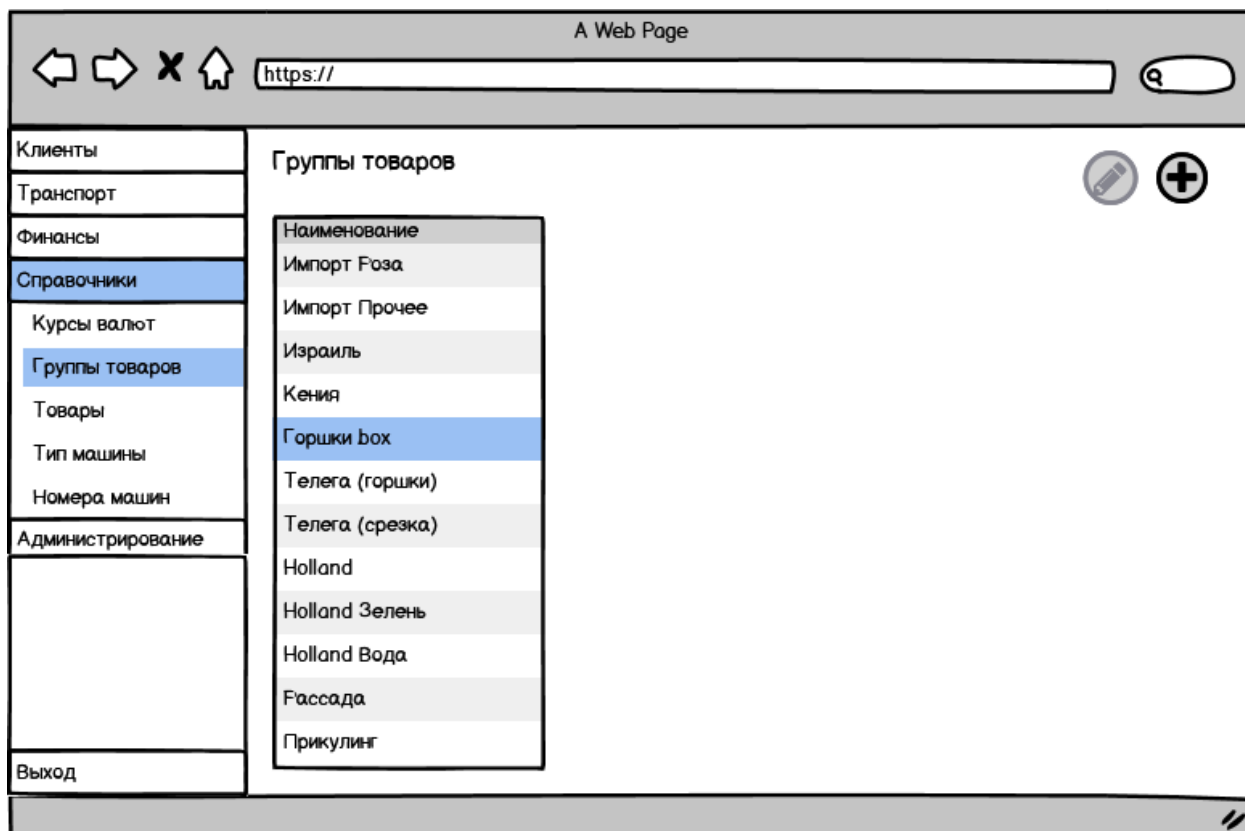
A Web Page

https://

Клиенты
Транспорт
Финансы
Справочники
Курсы валют
Группы товаров
Товары
Тип машины
Номера машин
Администрирование

Выход

Группы товаров

| Наименование |
|---|
| Импорт Роза |
| Импорт Прочее |
| Израиль |
| Кения |
| Горшки box |
| Телега (горшки) |
| Телега (срезка) |
| Holland |
| Holland Зелень |
| Holland Вода |
| Рассада |
| Прикулинг |